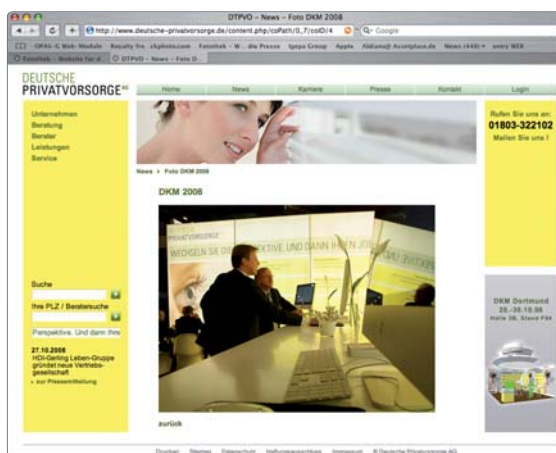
DTPVO – News – Foto DKM 2008

http://www.deutsche-privatvorsorge.de/content.php/coPath/0_7/colD/4

Q- Google

OPAS-C Web-Module Royalty fre ckphoto.com Fotothek – W... die Presse Ipspa Group Apple Aldiana@ Accetplace.de News (448) entry WEB

Fotothek Website für d DTPVO – News – Foto D

DEUTSCHE PRIVATVORSORGE AG

Home News Karriere Presse Kontakt Login

Unternehmen
Beratung
Berater
Leistungen
Service

Rufen Sie uns an:
01803-322102
Mailen Sie uns !

News > Foto DKM 2008

DKM 2008

PRIVATVORSORGE
WECHSELN SIE DIE PERSPEKTIVE. UND DANN IHREN JOB

zurück

Suche

Ihre PLZ / Beratersuche

Perspektive. Und dann Ihre

27.10.2008
HDI-Gerling Leben-Gruppe gründet neue Vertriebsgesellschaft
» zur Pressemitteilung

DKM Dortmund
28.-30.10.08
Halle 3B, Stand F04

Drucken Sitemap Datenschutz Haftungsausschluss Impressum © Deutsche Privatvorsorge AG